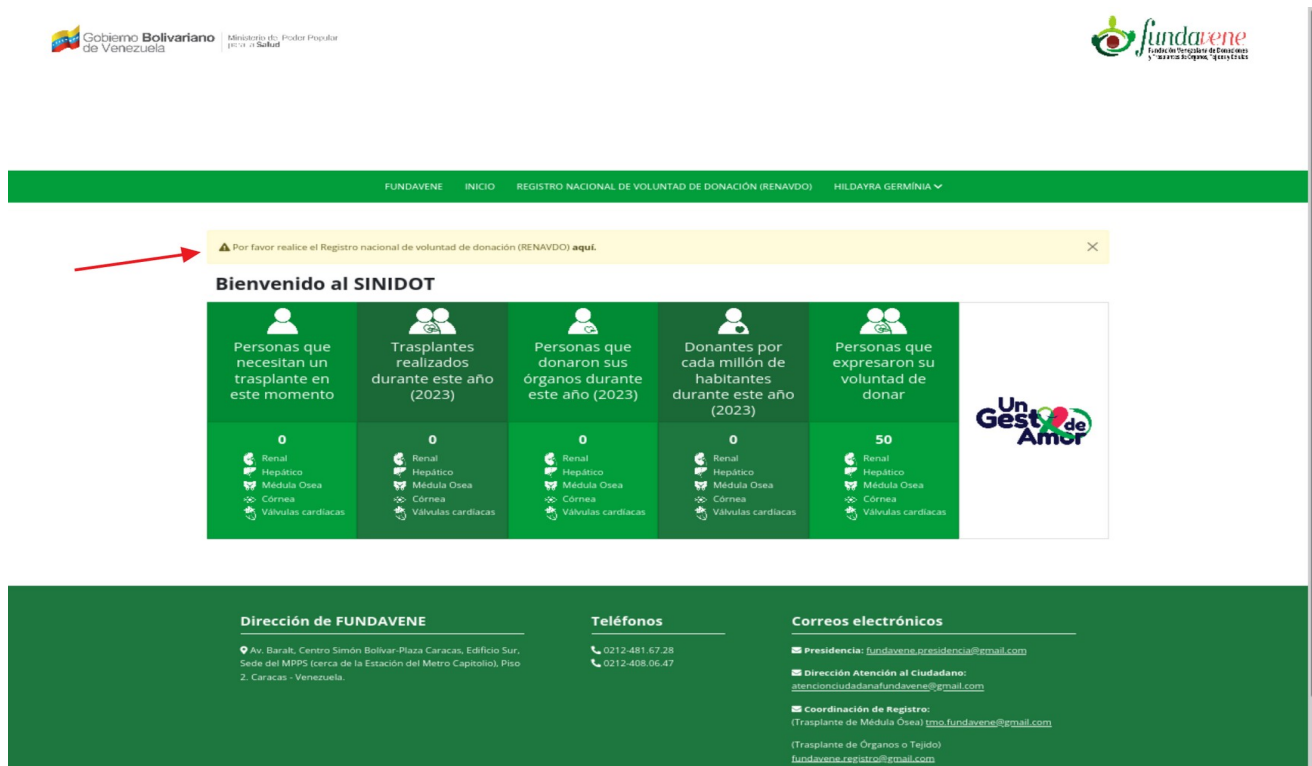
Gobierno Bolivariano de Venezuela | Ministerio del Poder Popular para la Salud

fundavene
Fundación Venezolana de Donaciones y Trasplantes de Órganos, Tejidos y Células

FUNDAVENE INICIO REGISTRO NACIONAL DE VOLUNTAD DE DONACIÓN (RENAVDO) HILDAYRA GERMÍNIA

Por favor realice el Registro nacional de voluntad de donación (RENAVDO) aquí.

×

Bienvenido al SINIDOT

| Personas que necesitan un trasplante en este momento | Trasplantes realizados durante este año (2023) | Personas que donaron sus órganos durante este año (2023) | Donantes por cada millón de habitantes durante este año (2023) | Personas que expresaron su voluntad de donar |
|---|---|---|---|---|
| 0 | 0 | 0 | 0 | 50 |
| Renal | Renal | Renal | Renal | Renal |
| Hepático | Hepático | Hepático | Hepático | Hepático |
| Médula Osea | Médula Osea | Médula Osea | Médula Osea | Médula Osea |
| Córnea | Córnea | Córnea | Córnea | Córnea |
| Válvulas cardíacas | Válvulas cardíacas | Válvulas cardíacas | Válvulas cardíacas | Válvulas cardíacas |

Un Gesto de Amor

Dirección de FUNDAVENE

Av. Baralt, Centro Simón Bolívar-Plaza Caracas, Edificio Sur, Sede del MPPS (cerca de la Estación del Metro Capitolio), Piso 2. Caracas - Venezuela.

Teléfonos

0212-481.67.28
0212-408.06.47

Correos electrónicos

Presidencia: fundavene.presidencia@gmail.com

Dirección Atención al Ciudadano: atencionciudadanafundavene@gmail.com

Coordinación de Registro:
(Trasplante de Médula Ósea) tmo.fundavene@gmail.com

(Trasplante de Órganos o Tejido)
fundavene.registro@gmail.com